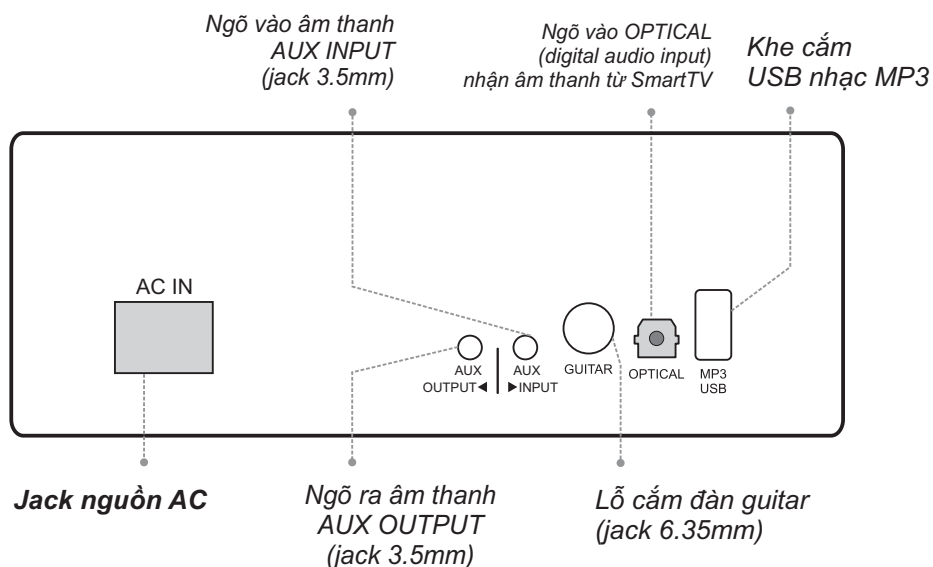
Ngõ vào âm thanh
AUX INPUT
(jack 3.5mm)

Ngõ vào OPTICAL
(digital audio input)
nhận âm thanh từ SmartTV

Khe cắm
USB nhạc MP3

AC IN

AUX
OUTPUT◀

AUX
▶INPUT

GUITAR

OPTICAL

MP3
USB

Jack nguồn AC

Ngõ ra âm thanh
AUX OUTPUT
(jack 3.5mm)

Lỗ cắm đàn guitar
(jack 6.35mm)